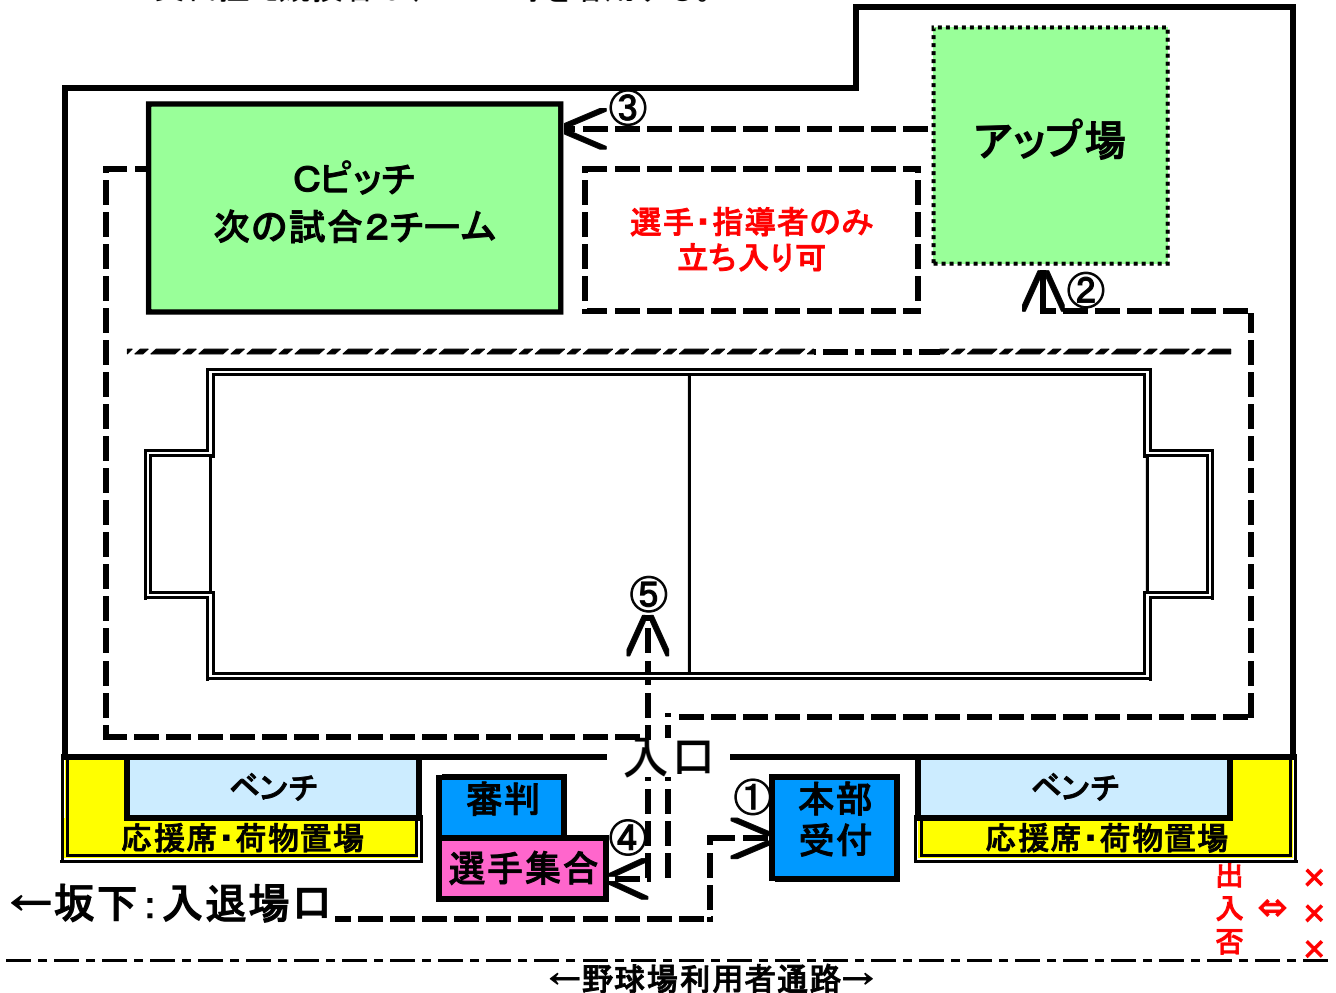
Cピッチ
次の試合2チーム

③

アップ場

選手・指導者のみ
立ち入り可

②

⑤

入口

ベンチ
応援席・荷物置場

審判

選手集合

④

①

本部
受付

ベンチ
応援席・荷物置場

←坂下：入退場口

出
入 ⇔
否

×
×
×

←野球場利用者通路→